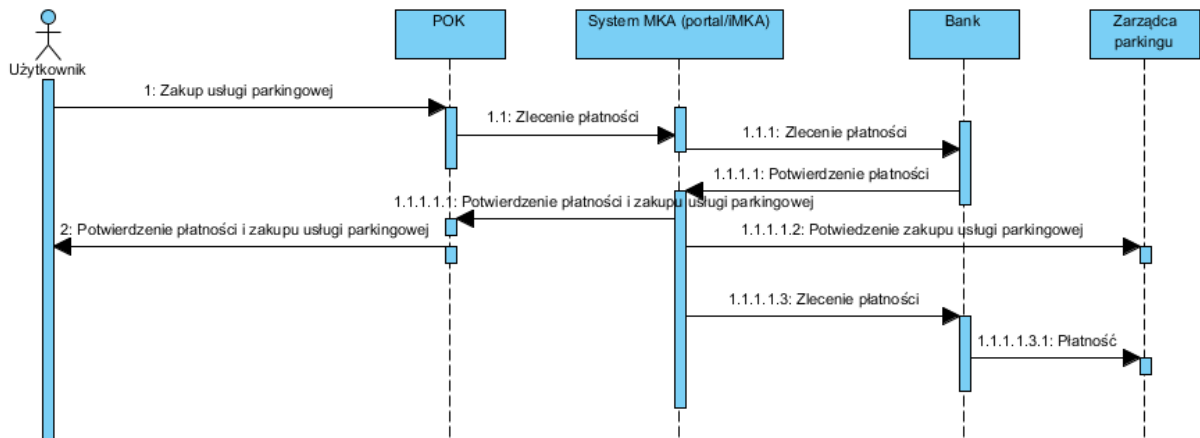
Użytkownik

POK

System MKA (portal/iMKA)

Bank

Zarządca parkingu

1: Zakup usługi parkingowej

1.1: Zlecenie płatności

1.1.1: Zlecenie płatności

1.1.1.1: Potwierdzenie płatności

1.1.1.1.1: Potwierdzenie płatności i zakupu usługi parkingowej

2: Potwierdzenie płatności i zakupu usługi parkingowej

1.1.1.1.2: Potwiedzenie zakupu usługi parkingowej

1.1.1.1.3: Zlecenie płatności

1.1.1.1.3.1: Płatność